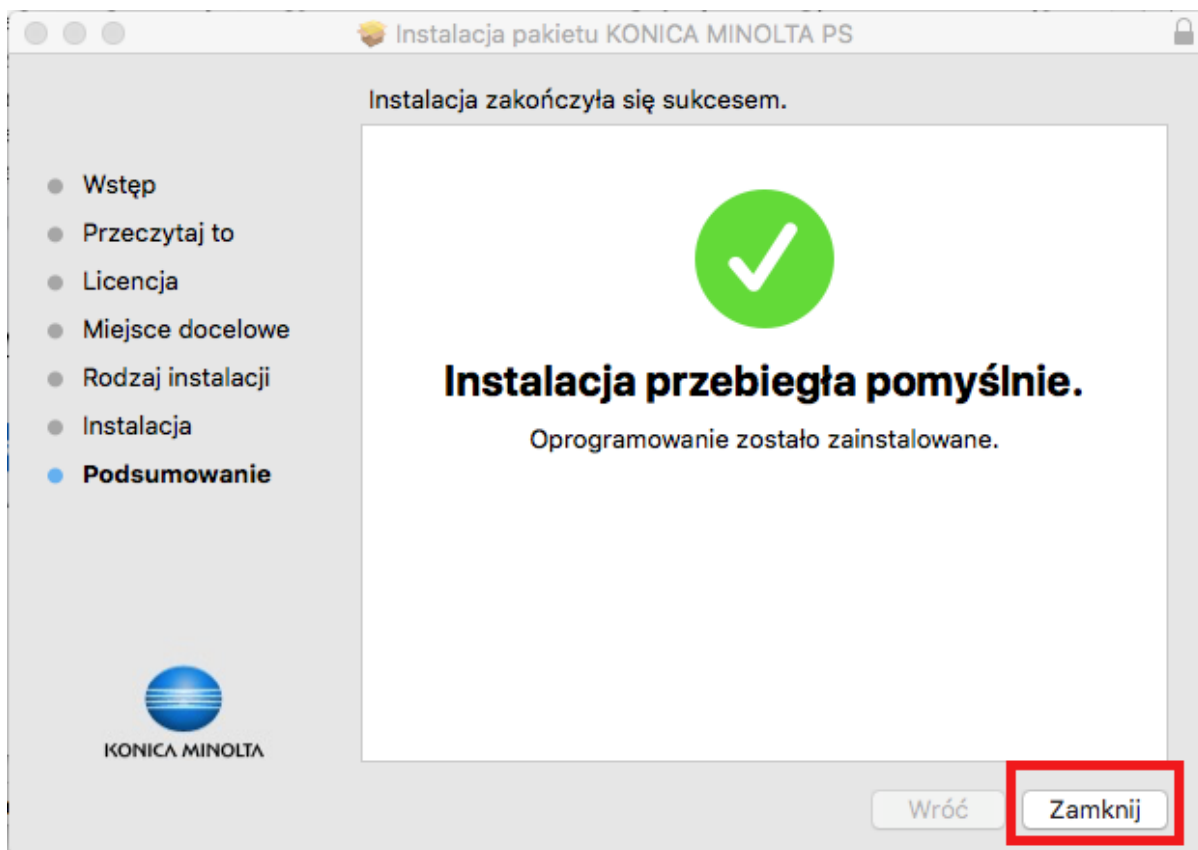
Instalacja pakietu KONICA MINOLTA PS

Instalacja zakończyła się sukcesem.

Wstęp
Przeczytaj to
Licencja
Miejsce docelowe
Rodzaj instalacji
Instalacja
Podsumowanie

Instalacja przebiegła pomyślnie.

Oprogramowanie zostało zainstalowane.

KONICA MINOLTA

Wróć
Zamknij